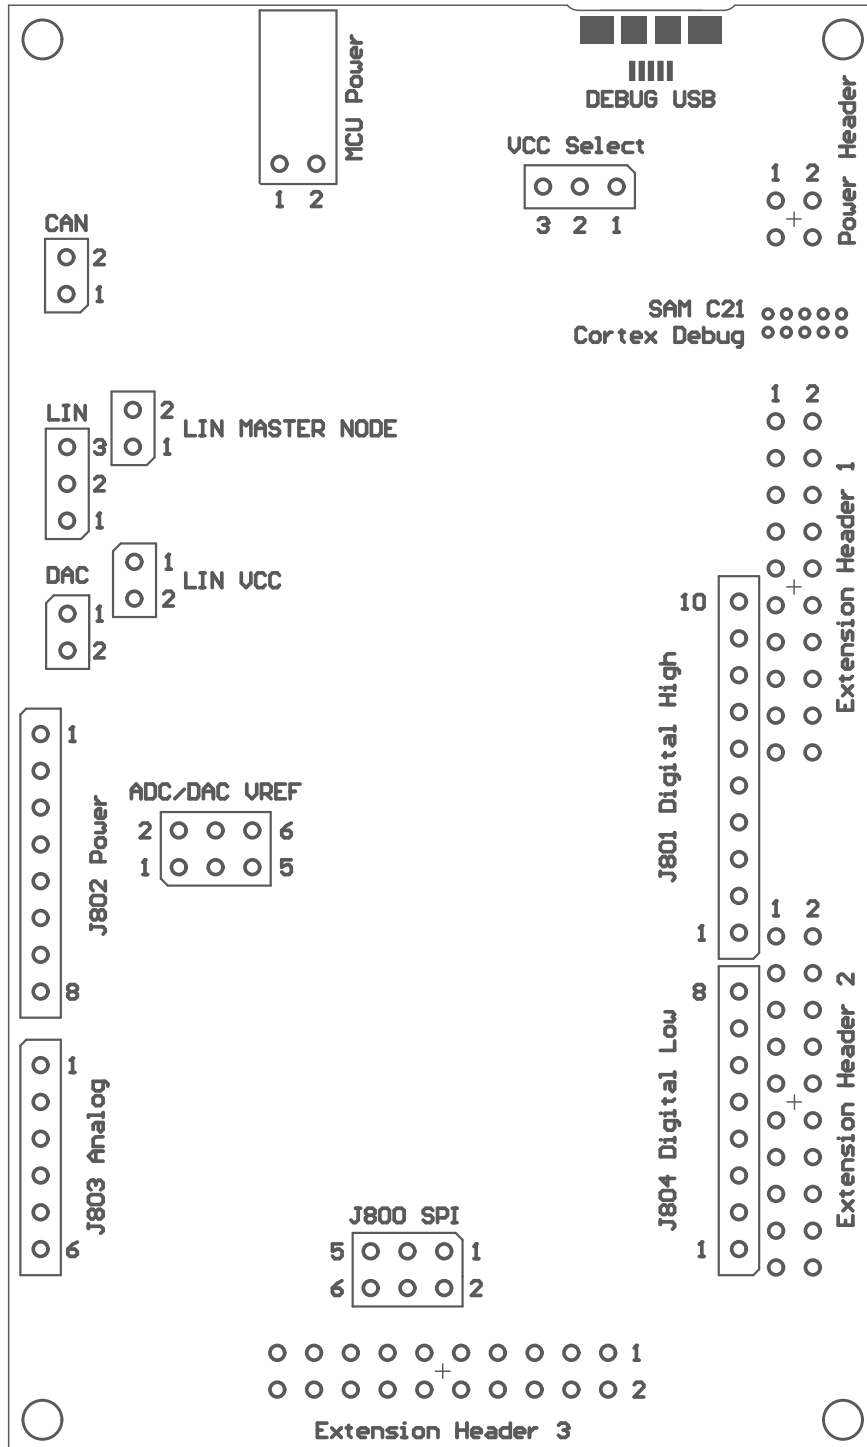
MCU Power
1 2

DEBUG USB

VCC Select
3 2 1

Power Header
1 2

CAN
2
1

SAM C21
Cortex Debug

LIN
3
2
1

2
1
LIN MASTER NODE

1
2
LIN VCC

DAC
1
2

Extension Header 1
1 2

10
1
J801 Digital High

J802 Power
1
8

ADC/DAC VREF
2 6
1 5

J803 Analog
1
6

Extension Header 2
1 2

J804 Digital Low
8
1

J800 SPI
5 1
6 2

1
2
Extension Header 3